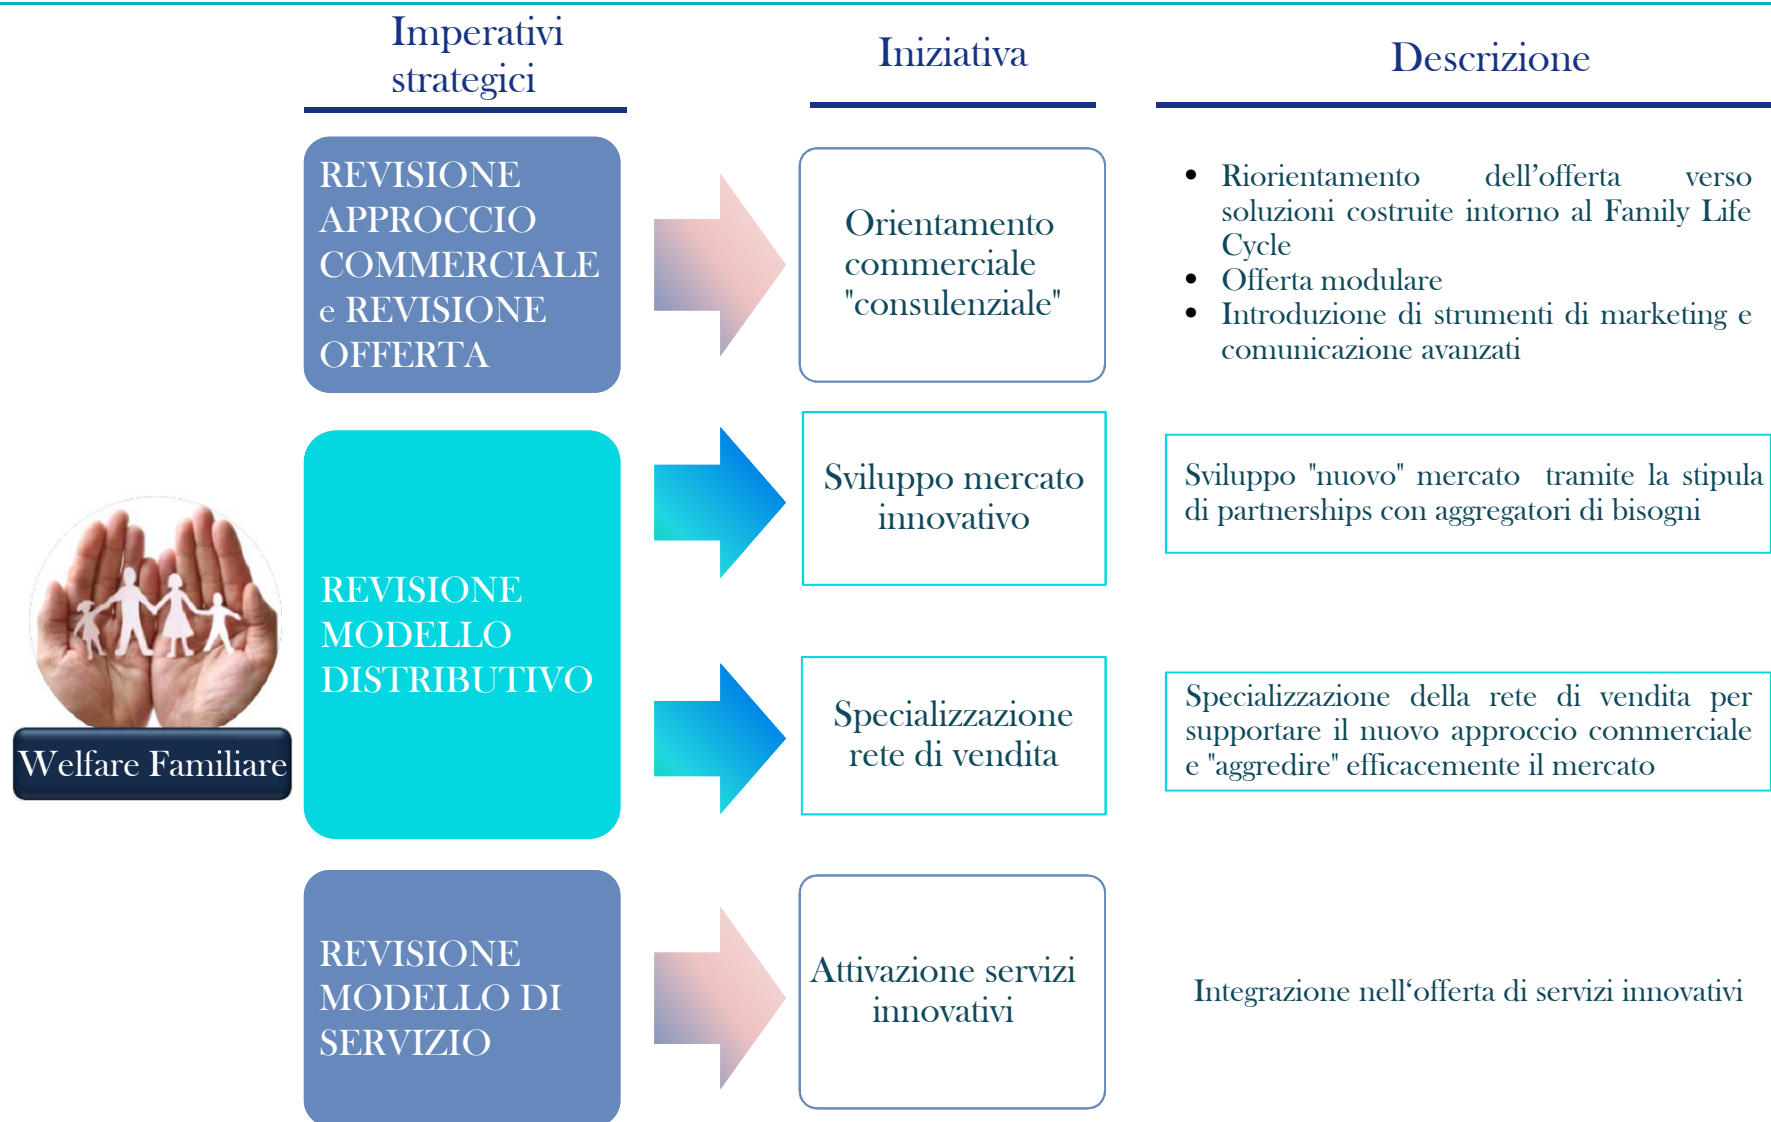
Imperativi strategici

Iniziativa

Descrizione

REVISIONE APPROCCIO COMMERCIALE e REVISIONE OFFERTA

Orientamento commerciale "consulenziale"

- Riorientamento dell'offerta verso soluzioni costruite intorno al Family Life Cycle
- Offerta modulare
- Introduzione di strumenti di marketing e comunicazione avanzati

Welfare Familiare

REVISIONE MODELLO DISTRIBUTIVO

Sviluppo mercato innovativo

Sviluppo "nuovo" mercato tramite la stipula di partnerships con aggregatori di bisogni

Specializzazione rete di vendita

Specializzazione della rete di vendita per supportare il nuovo approccio commerciale e "aggredire" efficacemente il mercato

REVISIONE MODELLO DI SERVIZIO

Attivazione servizi innovativi

Integrazione nell'offerta di servizi innovativi